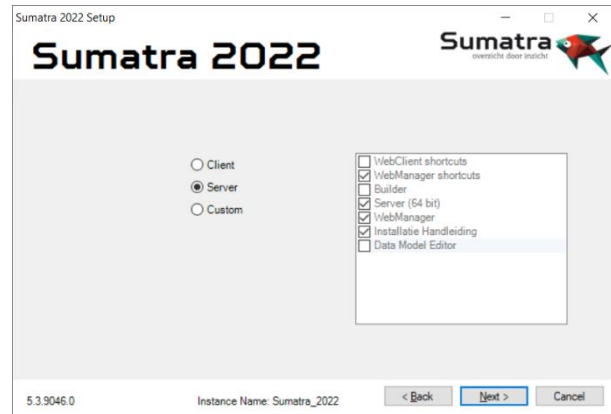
Sumatra 2022 Setup

Sumatra 2022

Sumatra
overzicht door inzicht

Client
Server
Custom

WebClient shortcuts
WebManager shortcuts
Builder
Server (64 bit)
WebManager
Installatie Handleiding
Data Model Editor

5.3.9046.0

Instance Name: Sumatra_2022

< Back

Next >

Cancel